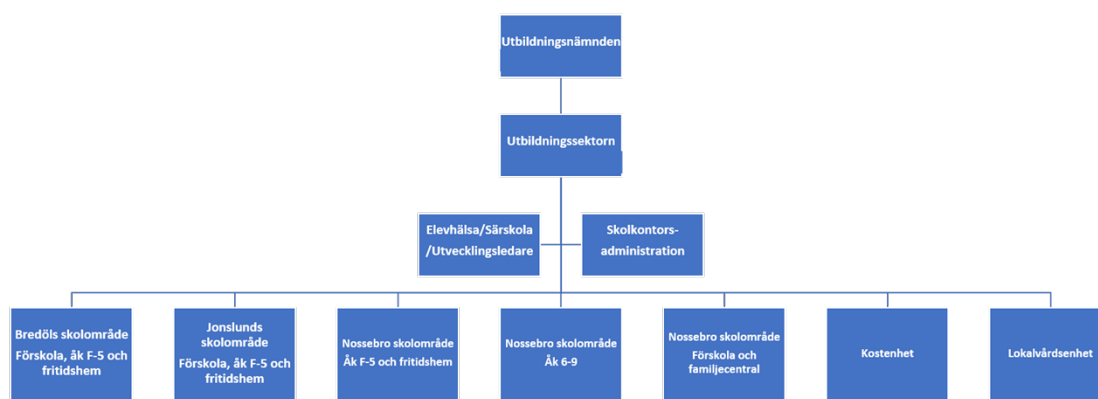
Utbildningsnämnden

Utbildningssektorn

Elevhälsa/Särskola /Utvecklingsledare

Skolkontors-administration

Bredöls skolområde
Förskola, åk F-5 och fritidshem

Jonslunds skolområde
Förskola, åk F-5 och fritidshem

Nossebro skolområde
Åk F-5 och fritidshem

Nossebro skolområde
Åk 6-9

Nossebro skolområde
Förskola och familjecentral

Kostenhet

Lokalvårdsenhet